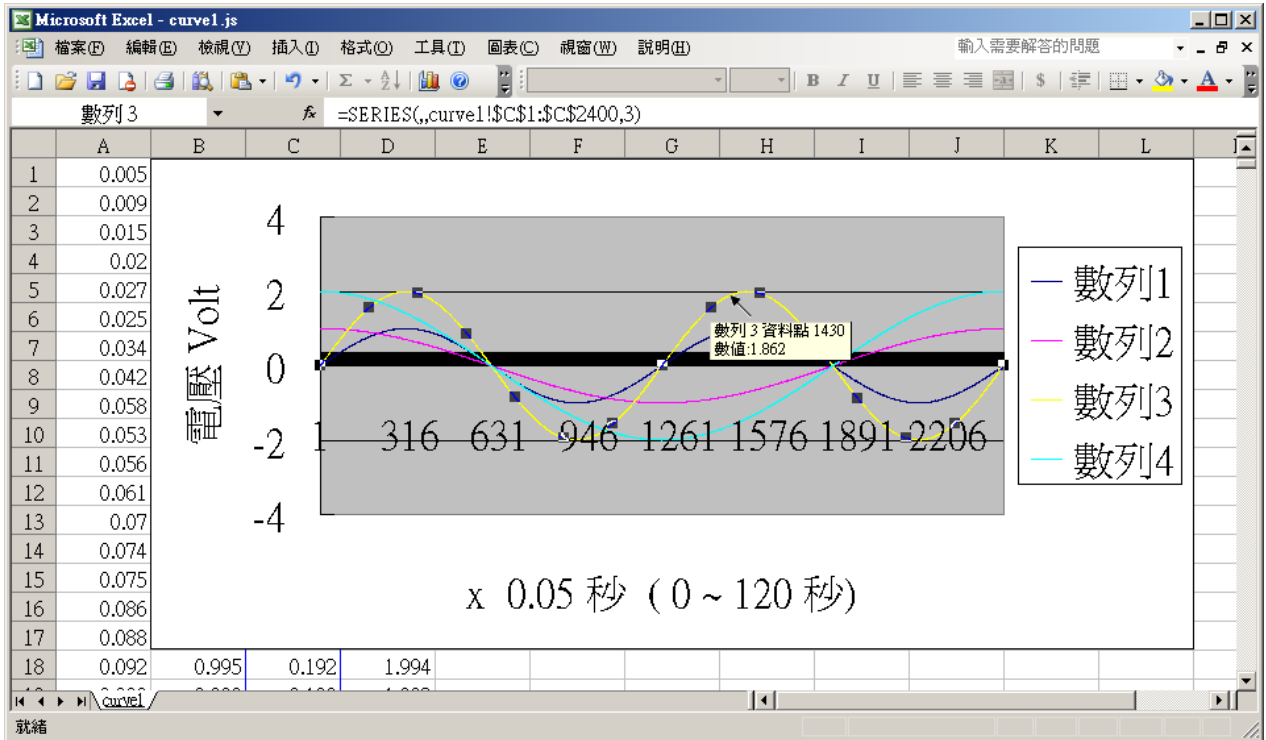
Microsoft Excel - curve1.js

檔案(F) 編輯(E) 檢視(V) 插入(I) 格式(O) 工具(T) 圖表(C) 視窗(W) 說明(H)

輸入需要解答的問題

數列 3

=SERIES(,,curve1!$C$1:$C$2400,3)

| | A | B | C | D | E | F | G | H | I | J | K | L |
|---|---|---|---|---|---|---|---|---|---|---|---|---|
| 1 | 0.005 | | | | | | | | | | | |
| 2 | 0.009 | | | | | | | | | | | |
| 3 | 0.015 | | | | | | | | | | | |
| 4 | 0.02 | | | | | | | | | | | |
| 5 | 0.027 | | | | | | | | | | | |
| 6 | 0.025 | | | | | | | | | | | |
| 7 | 0.034 | | | | | | | | | | | |
| 8 | 0.042 | | | | | | | | | | | |
| 9 | 0.058 | | | | | | | | | | | |
| 10 | 0.053 | | | | | | | | | | | |
| 11 | 0.056 | | | | | | | | | | | |
| 12 | 0.061 | | | | | | | | | | | |
| 13 | 0.07 | | | | | | | | | | | |
| 14 | 0.074 | | | | | | | | | | | |
| 15 | 0.075 | | | | | | | | | | | |
| 16 | 0.086 | | | | | | | | | | | |
| 17 | 0.088 | | | | | | | | | | | |
| 18 | 0.092 | 0.995 | 0.192 | 1.994 | | | | | | | | |

電壓 Volt

4
2
0
-2
-4

1 316 631 946 1261 1576 1891 2206

數列 3 資料點 1430
數值:1.862

數列1
數列2
數列3
數列4

x 0.05 秒 ( 0 ~ 120 秒)

curve1

就緒